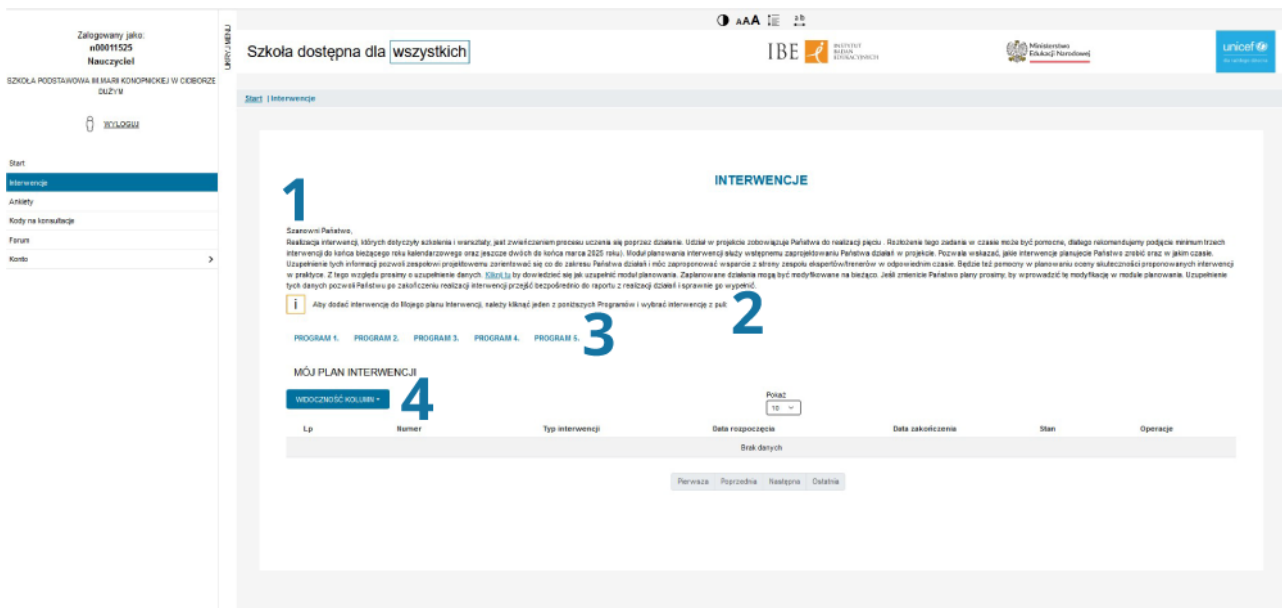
Zalogowany jako:
n00011525
Nauczyciel

SZKOŁA PODSTAWOWA IM.MARII KONOPNICKIEJ W CIBORZE DUŻYM

WYLOGUJ

Start
Interwencje
Ankiety
Kody na konsultacje
Forum
Konto

UKRYJ MENU

AAA

Szkoła dostępna dla wszystkich

IBE INSTYTUT BADAŃ EDUKACYJNYCH

Ministerstwo Edukacji Narodowej

unicef

Start | Interwencje

INTERWENCJE

1

Szanowni Państwo,
Realizacja interwencji, których dotyczyły szkolenia i warsztaty, jest zwieńczeniem procesu uczenia się poprzez działanie. Udział w projekcie zobowiązuje Państwa do realizacji pięciu . Rozłożenie tego zadania w czasie może być pomocne, dlatego rekomendujemy podjęcie minimum trzech interwencji do końca bieżącego roku kalendarzowego oraz jeszcze dwóch do końca marca 2025 roku). Moduł planowania interwencji służy wstępnemu zaprojektowaniu Państwa działań w projekcie. Pozwala wskazać, jakie interwencje planujecie Państwo zrobić oraz w jakim czasie. Uzupełnienie tych informacji pozwoli zespołowi projektowemu zorientować się co do zakresu Państwa działań i móc zaproponować wsparcie z strony zespołu ekspertów/trenerów w odpowiednim czasie. Będzie też pomocny w planowaniu oceny skuteczności proponowanych interwencji w praktyce. Z tego względu prosimy o uzupełnienie danych. Kliknij tu by dowiedzieć się jak uzupełnić moduł planowania. Zaplanowane działania mogą być modyfikowane na bieżąco. Jeśli zmienicie Państwo plany prosimy, by wprowadzić tę modyfikację w module planowania. Uzupełnienie tych danych pozwoli Państwu po zakończeniu realizacji interwencji przejść bezpośrednio do raportu z realizacji działań i sprawnie go wypełnić.

i Aby dodać interwencję do Mojego planu Interwencji, należy kliknąć jeden z poniższych Programów i wybrać interwencje z puli

2

PROGRAM 1. PROGRAM 2. PROGRAM 3. PROGRAM 4. PROGRAM 5.

3

MÓJ PLAN INTERWENCJI

WIDOCZNOŚĆ KOLUMN

4

Pokaż
10

| Lp | Numer | Typ interwencji | Data rozpoczęcia | Data zakończenia | Stan | Operacje |
|---|---|---|---|---|---|---|
| Brak danych | | | | | | |

Pierwsza Poprzednia Następna Ostatnia